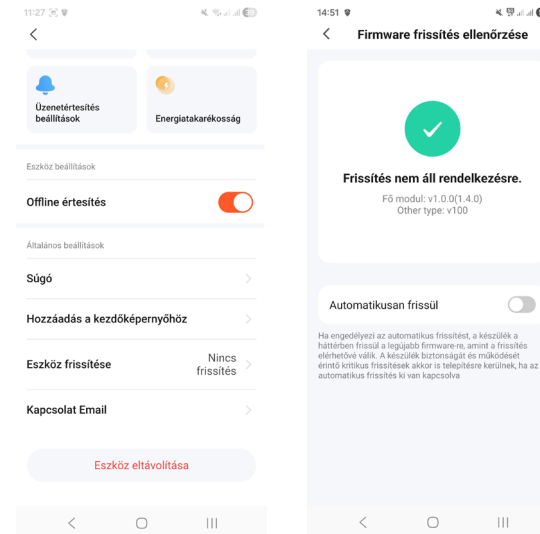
11:27

Üzenetértesítés beállítások

Energiatakarékosság

Eszköz beállítások

Offline értesítés

Általános beállítások

Súgó

Hozzáadás a kezdőképernyőhöz

Eszköz frissítése

Nincs frissítés

Kapcsolat Email

Eszköz eltávolítása

14:51

Firmware frissítés ellenőrzése

Frissítés nem áll rendelkezésre.

Fő modul: v1.0.0(1.4.0)
Other type: v100

Automatikusan frissül

Ha engedélyezi az automatikus frissítést, a készülék a háttérben frissül a legújabb firmware-re, amint a frissítés elérhetővé válik. A készülék biztonságát és működését érintő kritikus frissítések akkor is telepítésre kerülnek, ha az automatikus frissítés ki van kapcsolva